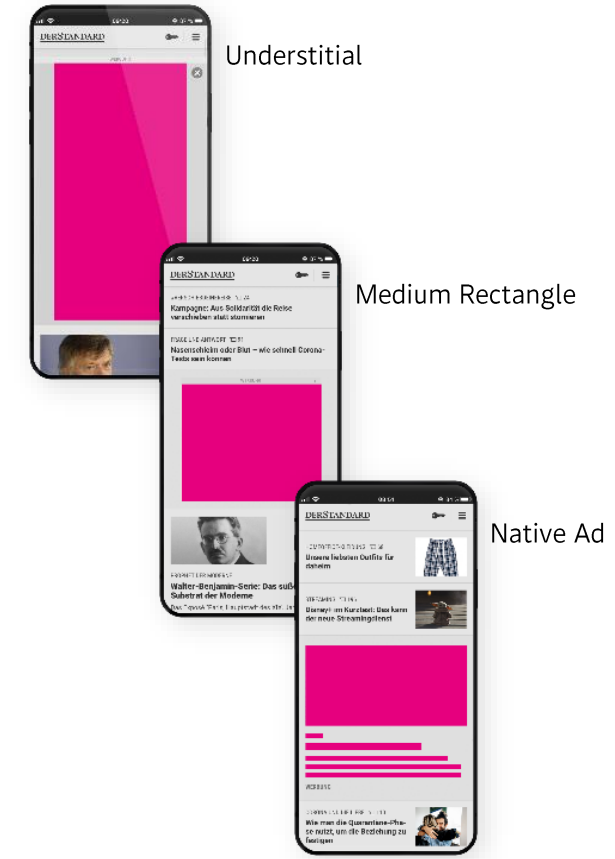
DERSTANDARD

Understitial

DERSTANDARD

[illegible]
Kampagne: Aus Solidarität die Reise verschieben statt stornieren

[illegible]
Nasensekret oder Blut – wie schnell Corona-Tests sein können

Medium Rectangle

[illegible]
Walter-Benjamin-Serie: Das süße Substrat der Moderne
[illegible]

DERSTANDARD

Native Ad

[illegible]
Unsere liebsten Outfits für daheim

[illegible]
Disney+ im Kurztest: Das kann der neue Streamingdienst

WERBUNG

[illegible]
Wie man die Quarantäne-Phase nutzt, um die Beziehung zu festigen